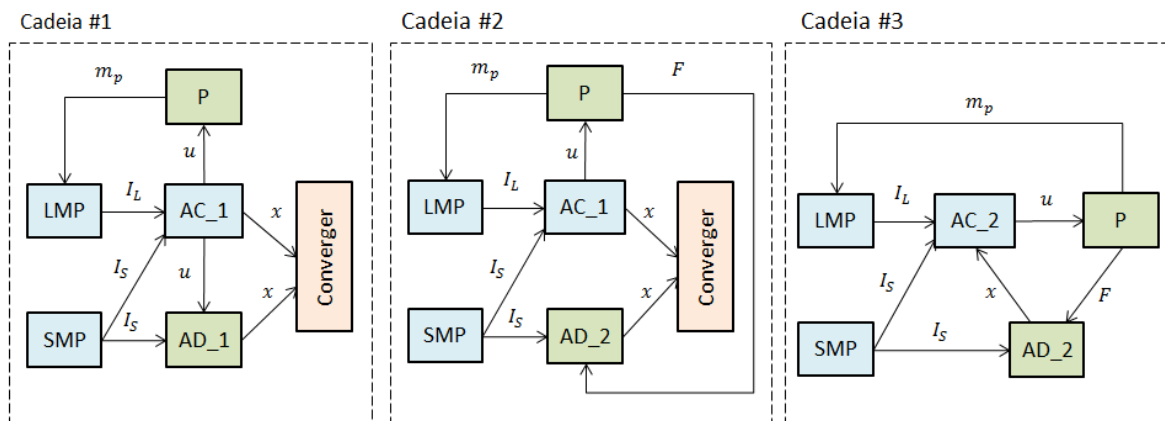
Cadeia #1

$m_p$

P

$u$

LMP

$I_L$

AC_1

$x$

Converger

$I_S$

$u$

$x$

SMP

$I_S$

AD_1

Cadeia #2

$m_p$

P

$F$

$u$

LMP

$I_L$

AC_1

$x$

Converger

$I_S$

$x$

SMP

$I_S$

AD_2

Cadeia #3

$m_p$

LMP

$I_L$

AC_2

$u$

P

$I_S$

$x$

$F$

SMP

$I_S$

AD_2